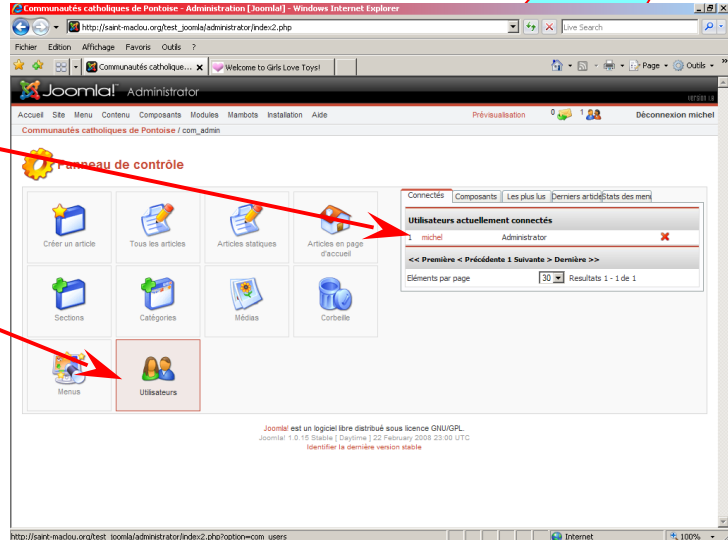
Communautés catholiques de Pontoise - Administration [Joomla!] - Windows Internet Explorer

http://saint-maclou.org/test_joomla/administrator/index2.php

Live Search

Fichier Edition Affichage Favoris Outils ?

Communautés catholique... Welcome to Girls Love Toys!

Page Outils

Joomla! Administrator

Accueil Site Menu Contenu Composants Modules Mambots Installation Aide

Prévisualisation 0 1 Déconnexion michel

Communautés catholiques de Pontoise / com_admin

Panneau de contrôle

Créer un article | Tous les articles | Articles statiques | Articles en page d'accueil

Sections | Catégories | Médias | Corbeille

Menus | Utilisateurs

Connectés | Composants | Les plus lus | Derniers article | Stats des menu

Utilisateurs actuellement connectés

1 michel Administrator

<< Première < Précédente 1 Suivante > Dernière >>

Eléments par page 30 Resultats 1 - 1 de 1

Joomla! est un logiciel libre distribué sous licence GNU/GPL.
Joomla! 1.0.15 Stable [ Daytime ] 22 February 2008 23:00 UTC
Identifier la dernière version stable

http://saint-maclou.org/test_joomla/administrator/index2.php?option=com_users

Internet

100%